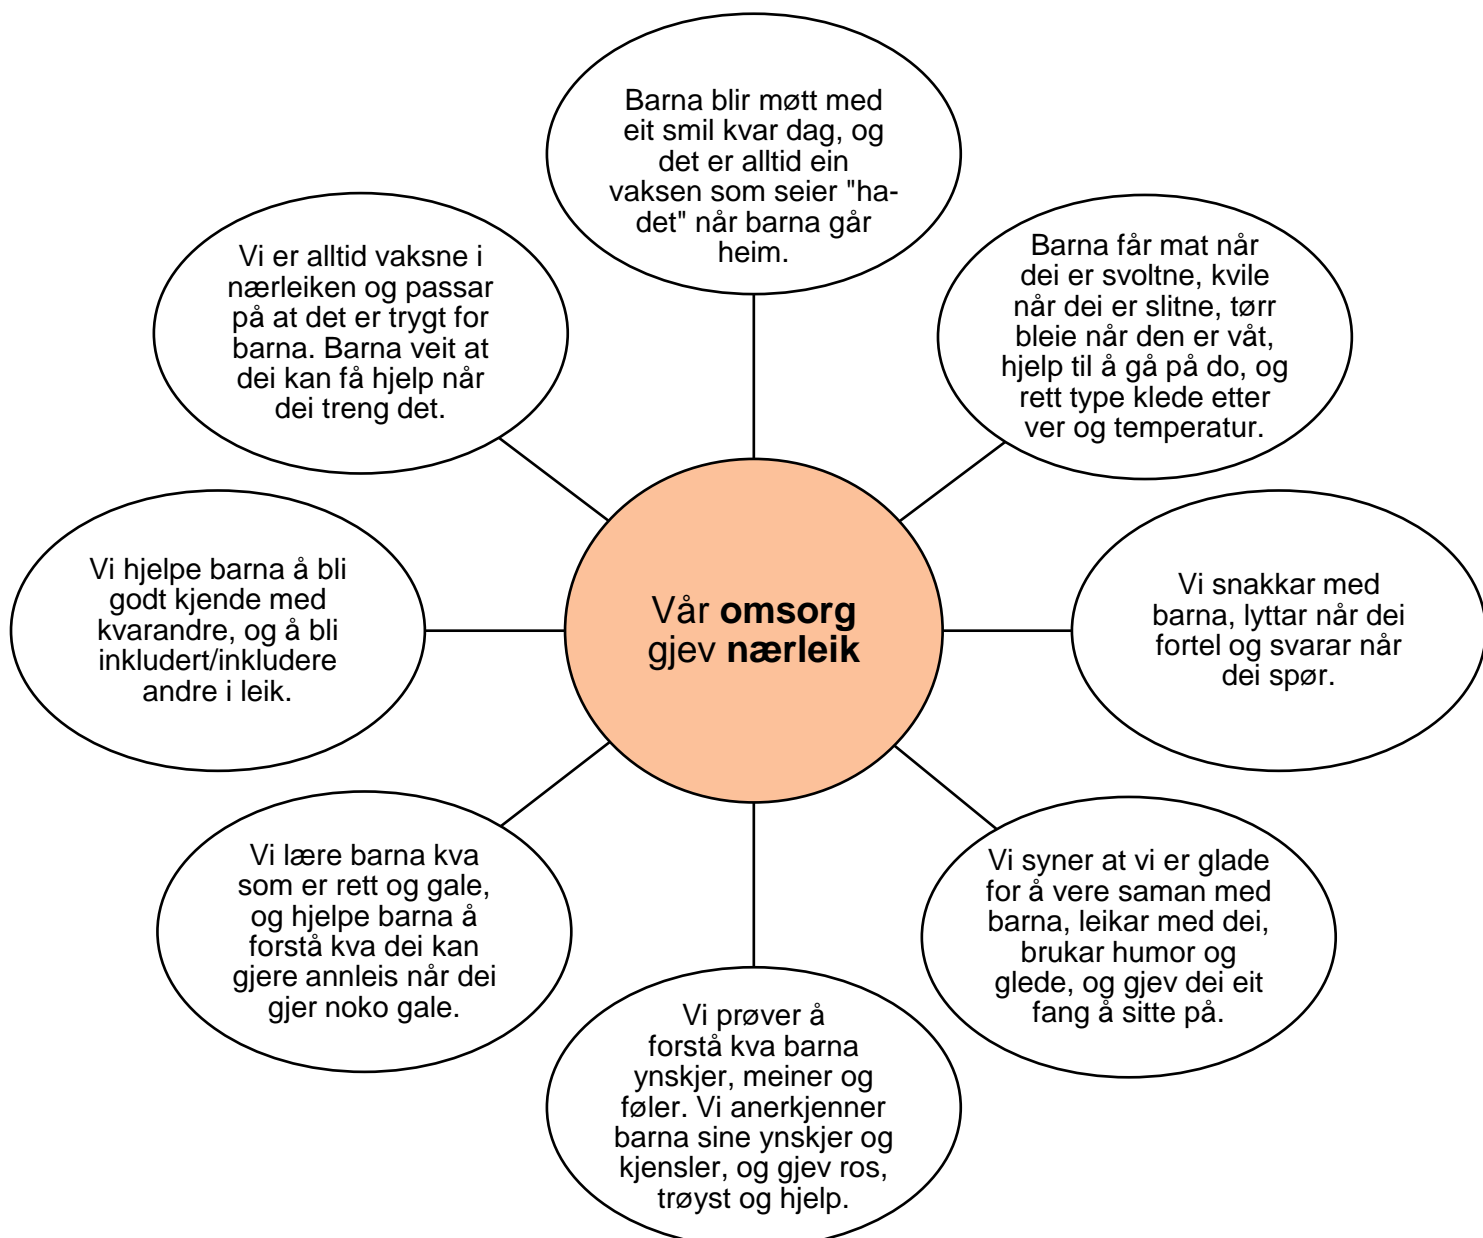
Vår **omsorg** gjev **nærleik**

Barna blir møtt med eit smil kvar dag, og det er alltid ein vaksen som seier "hadet" når barna går heim.

Barna får mat når dei er svoltne, kvile når dei er slitne, tørr bleie når den er våt, hjelp til å gå på do, og rett type klede etter ver og temperatur.

Vi snakkar med barna, lyttar når dei fortel og svarar når dei spør.

Vi syner at vi er glade for å vere saman med barna, leikar med dei, brukar humor og glede, og gjev dei eit fang å sitte på.

Vi prøver å forstå kva barna ynskjer, meiner og føler. Vi anerkjenner barna sine ynskjer og kjensler, og gjev ros, trøyst og hjelp.

Vi lære barna kva som er rett og gale, og hjelpe barna å forstå kva dei kan gjere annleis når dei gjer noko gale.

Vi hjelpe barna å bli godt kjende med kvarandre, og å bli inkludert/inkludere andre i leik.

Vi er alltid vaksne i nærleiken og passar på at det er trygt for barna. Barna veit at dei kan få hjelp når dei treng det.